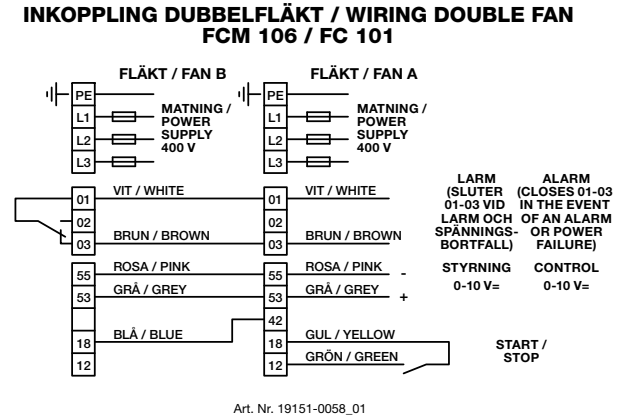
INKOPPLING DUBBELFLÄKT / WIRING DOUBLE FAN
FCM 106 / FC 101

FLÄKT / FAN B

PE
L1
L2
L3

MATNING / POWER SUPPLY 400 V

FLÄKT / FAN A

PE
L1
L2
L3

MATNING / POWER SUPPLY 400 V

01 VIT / WHITE
02
03 BRUN / BROWN

01 VIT / WHITE
02
03 BRUN / BROWN

LARM (SLUTER 01-03 VID LARM OCH SPÄNNINGS-BORTFALL)

ALARM (CLOSES 01-03 IN THE EVENT OF AN ALARM OR POWER FAILURE)

55 ROSA / PINK
53 GRÅ / GREY

55 ROSA / PINK -
53 GRÅ / GREY +

STYRNING 0-10 V=

CONTROL 0-10 V=

18 BLÅ / BLUE
12

42
18 GUL / YELLOW
12 GRÖN / GREEN

START / STOP

Art. Nr. 19151-0058_01